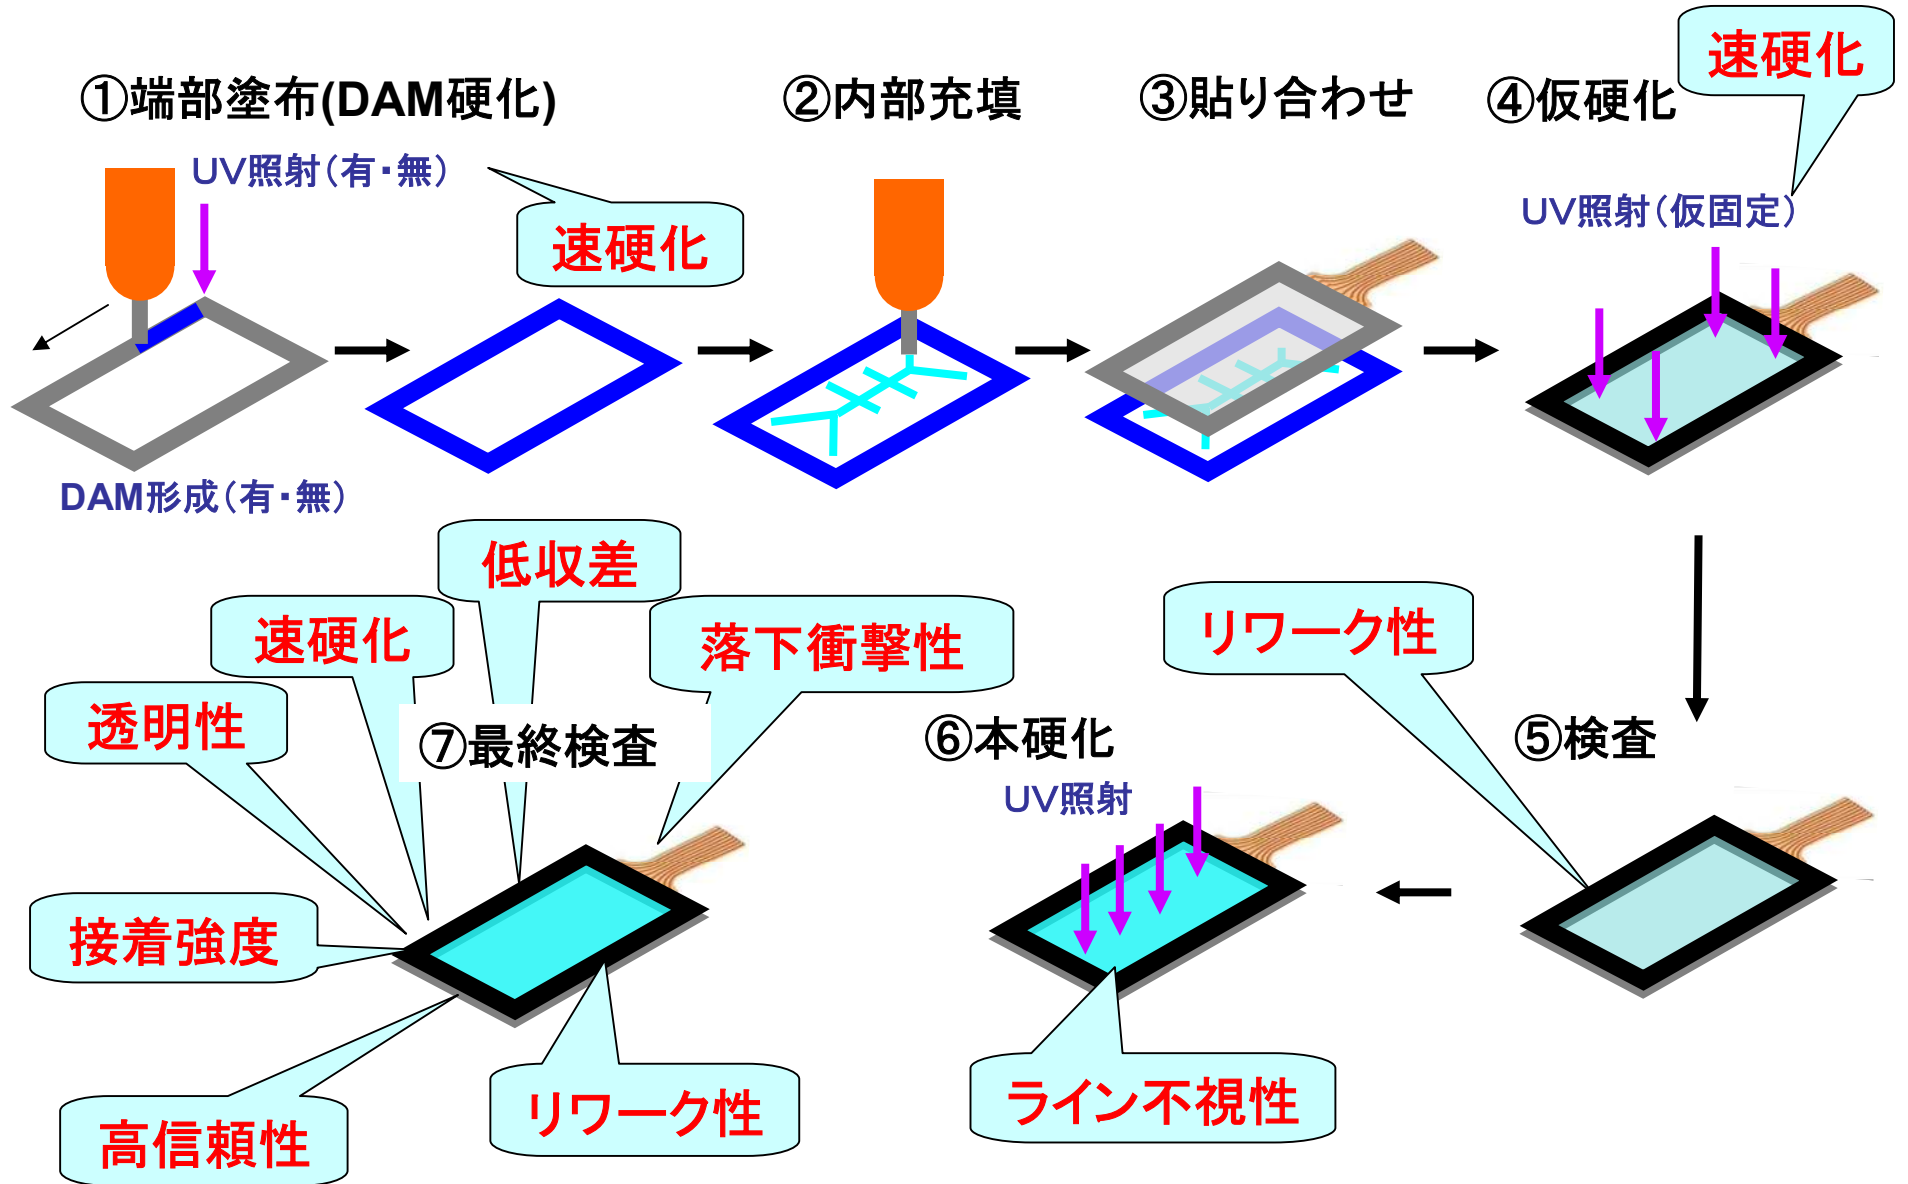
①端部塗布(DAM硬化)

UV照射（有・無）

DAM形成（有・無）

速硬化

②内部充填

③貼り合わせ

④仮硬化

速硬化

UV照射（仮固定）

⑤検査

リワーク性

⑥本硬化

UV照射

ライン不視性

⑦最終検査

低収差

速硬化

落下衝撃性

透明性

接着強度

高信頼性

リワーク性